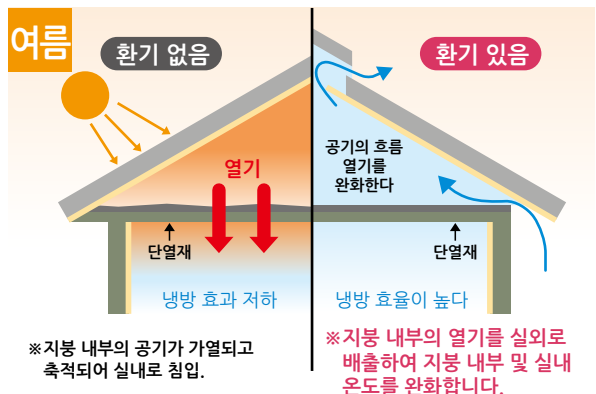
여름

환기 없음

환기 있음

열기

공기의 흐름 열기를 완화한다

단열재

단열재

냉방 효과 저하

냉방 효율이 높다

※지붕 내부의 공기가 가열되고 축적되어 실내로 침입.

※지붕 내부의 열기를 실외로 배출하여 지붕 내부 및 실내 온도를 완화합니다.